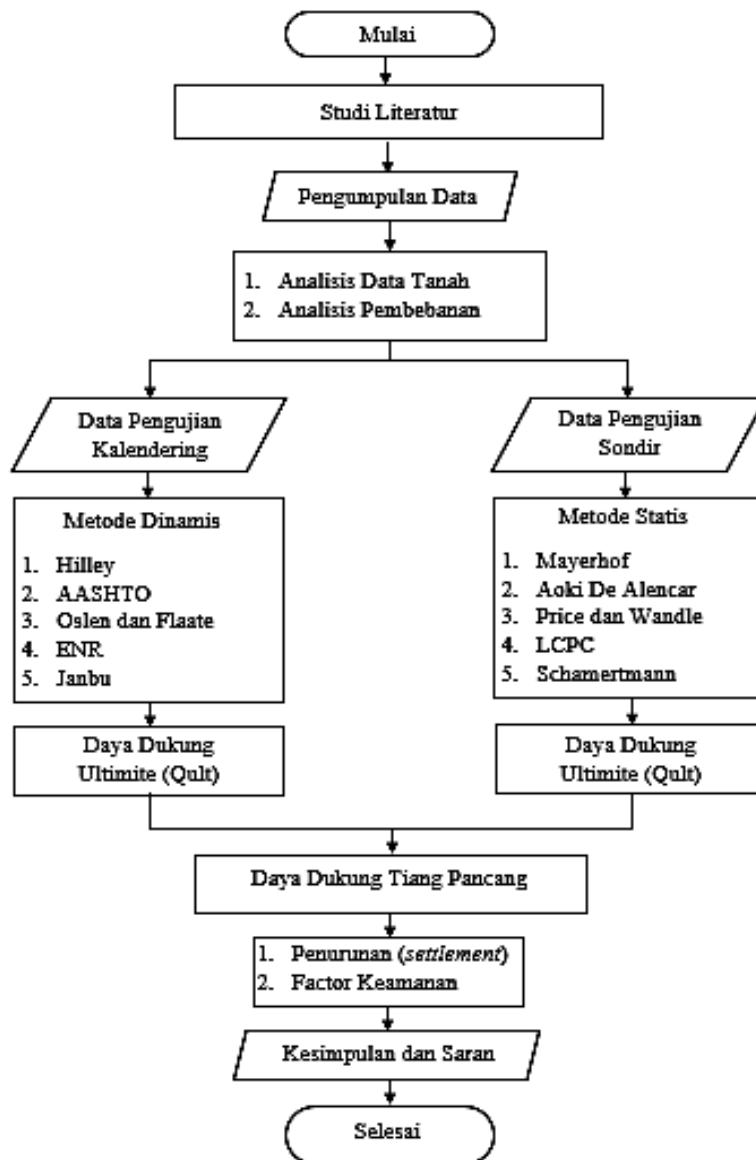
Mulai

Studi Literatur

Pengumpulan Data

1. Analisis Data Tanah
2. Analisis Pembebanan

Data Pengujian Kalendering

Metode Dinamis

1. Hilley
2. AASHTO
3. Oslen dan Flaate
4. ENR
5. Janbu

Daya Dukung Ultimite (Qult)

Data Pengujian Sondir

Metode Statis

1. Mayerhof
2. Aoki De Alencar
3. Price dan Wandle
4. LCPC
5. Schamertmann

Daya Dukung Ultimite (Qult)

Daya Dukung Tiang Pancang

1. Penurunan (*settlement*)
2. Factor Keamanan

Kesimpulan dan Saran

Selesai